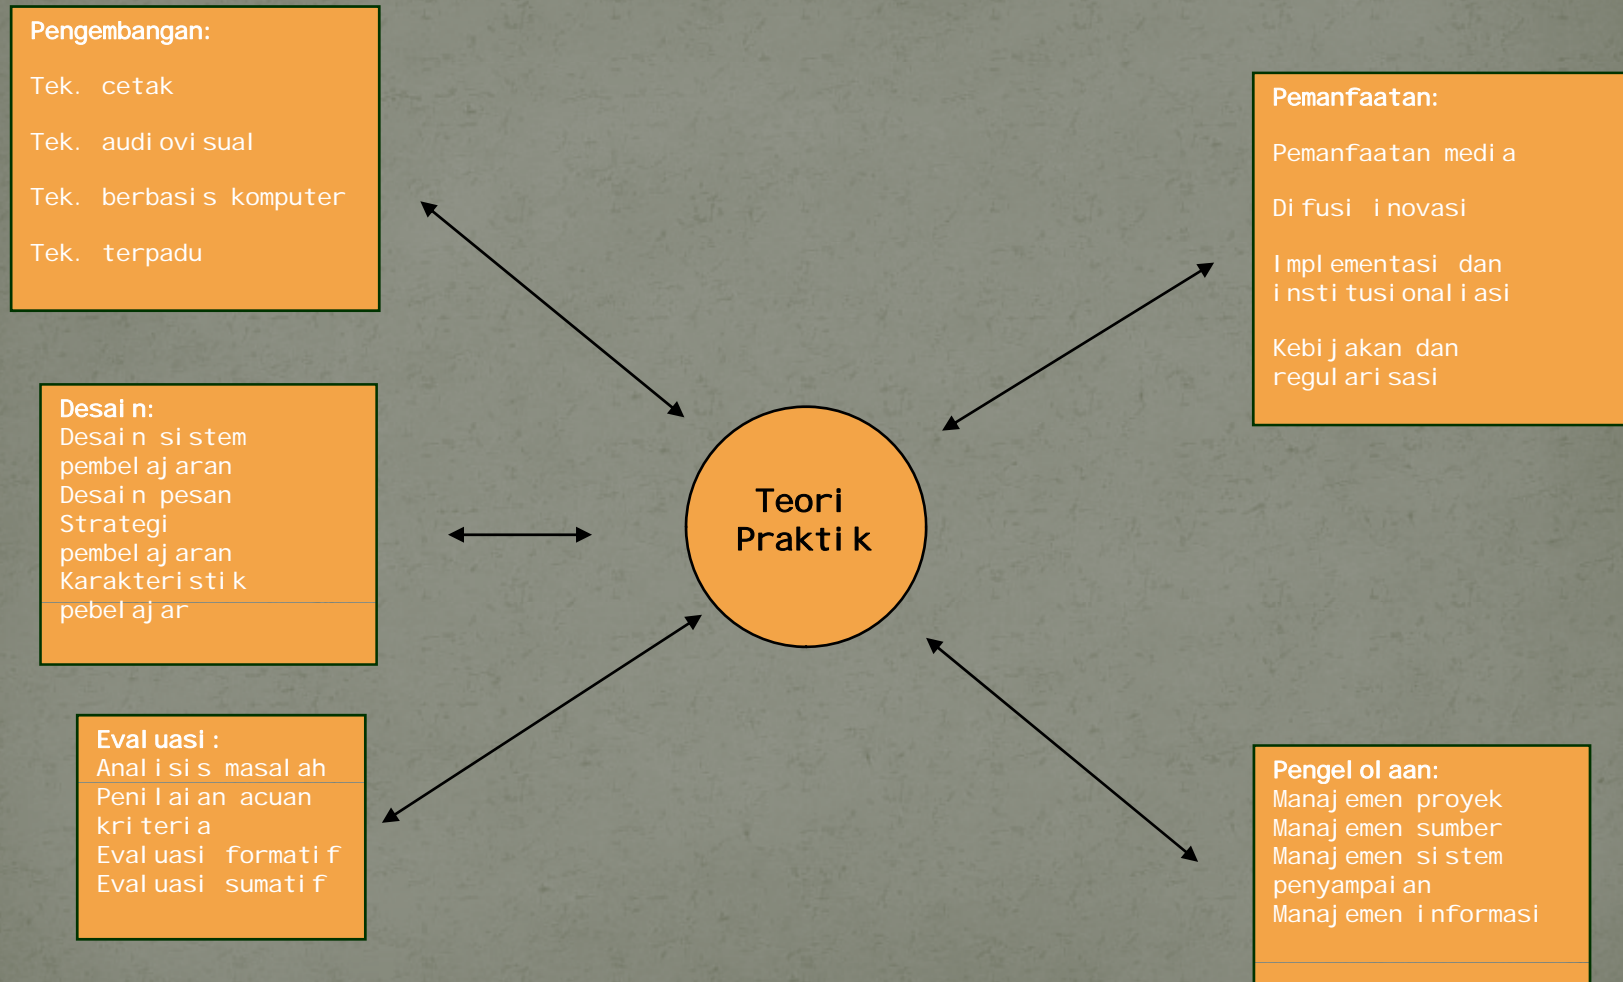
Pengembangan:

Tek. cetak

Tek. audiovisual

Tek. berbasis komputer

Tek. terpadu

Pemanfaatan:

Pemanfaatan media

Difusi inovasi

Implementasi dan institusionaliasi

Kebijakan dan regularisasi

Desain:
Desain sistem pembelajaran
Desain pesan
Strategi pembelajaran
Karakteristik pebelajar

Teori
Praktik

Evaluasi:
Analisis masalah
Penilaian acuan kriteria
Evaluasi formatif
Evaluasi sumatif

Pengelolaan:
Manajemen proyek
Manajemen sumber
Manajemen sistem penyampaian
Manajemen informasi